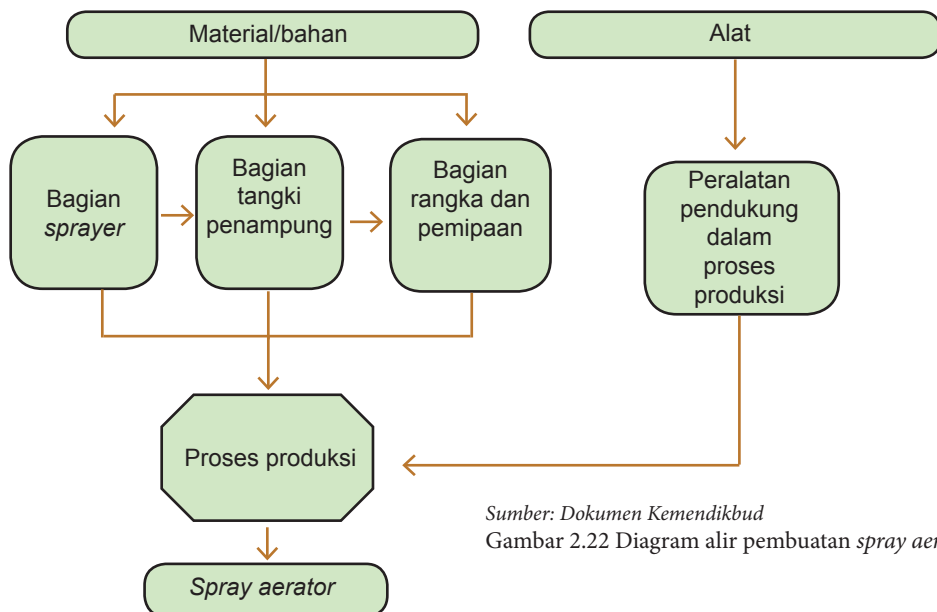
Material/bahan

Alat

Bagian *sprayer*

Bagian tangki penampung

Bagian rangka dan pemipaan

Peralatan pendukung dalam proses produksi

Proses produksi

*Spray aerator*

*Sumber: Dokumen Kemendikbud*
Gambar 2.22 Diagram alir pembuatan *spray aer*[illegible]